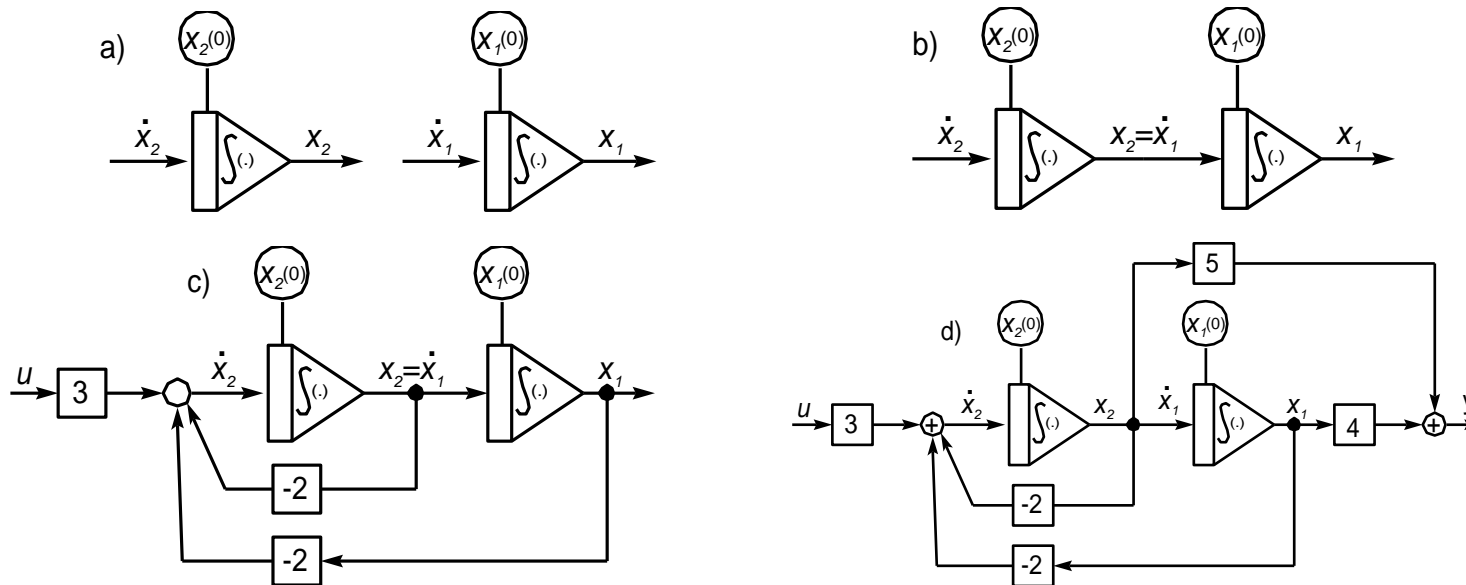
a)
$x_2(0)$
$\dot{x}_2$
$\int(.)$
$x_2$
$x_1(0)$
$\dot{x}_1$
$\int(.)$
$x_1$

b)
$x_2(0)$
$\dot{x}_2$
$\int(.)$
$x_2=\dot{x}_1$
$x_1(0)$
$\int(.)$
$x_1$

c)
$x_2(0)$
$x_1(0)$
$u$
3
$\dot{x}_2$
$\int(.)$
$x_2=\dot{x}_1$
$\int(.)$
$x_1$
-2
-2

d)
5
$x_2(0)$
$x_1(0)$
$u$
3
$\dot{x}_2$
$\int(.)$
$x_2$
$\dot{x}_1$
$\int(.)$
$x_1$
4
y
-2
-2